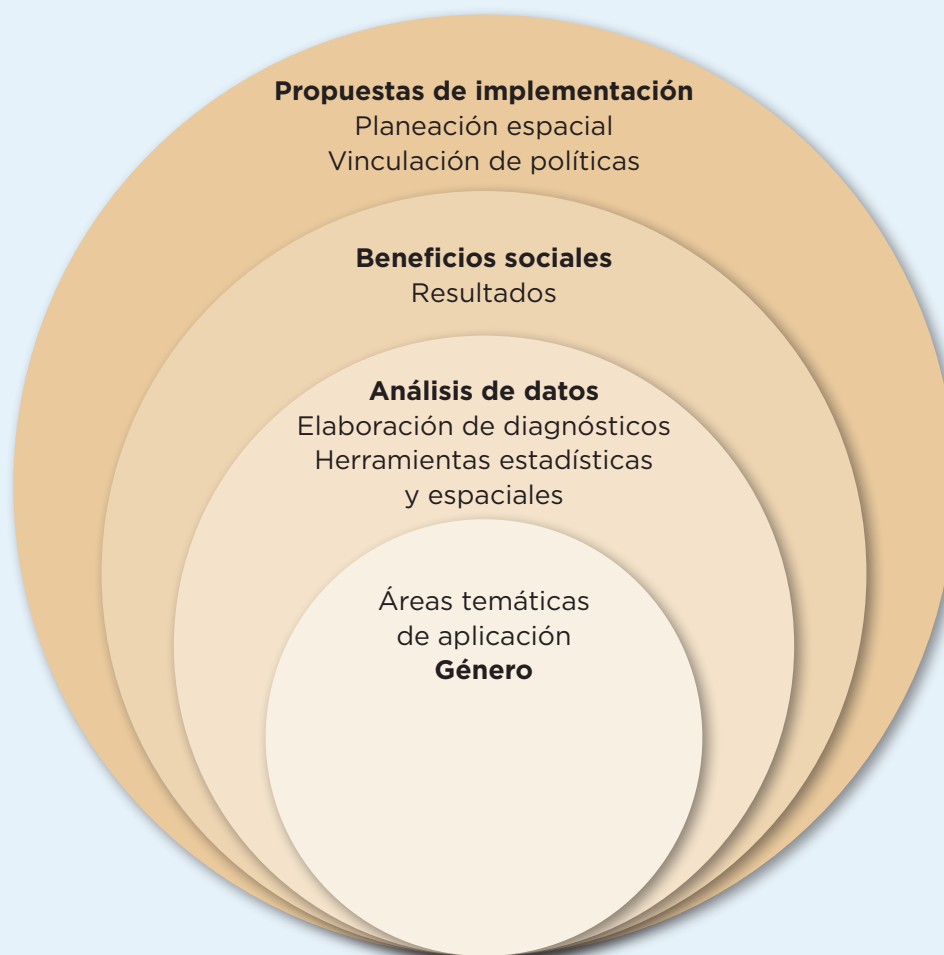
**Propuestas de implementación**
Planeación espacial
Vinculación de políticas

**Beneficios sociales**
Resultados

**Análisis de datos**
Elaboración de diagnósticos
Herramientas estadísticas y espaciales

Áreas temáticas de aplicación
**Género**